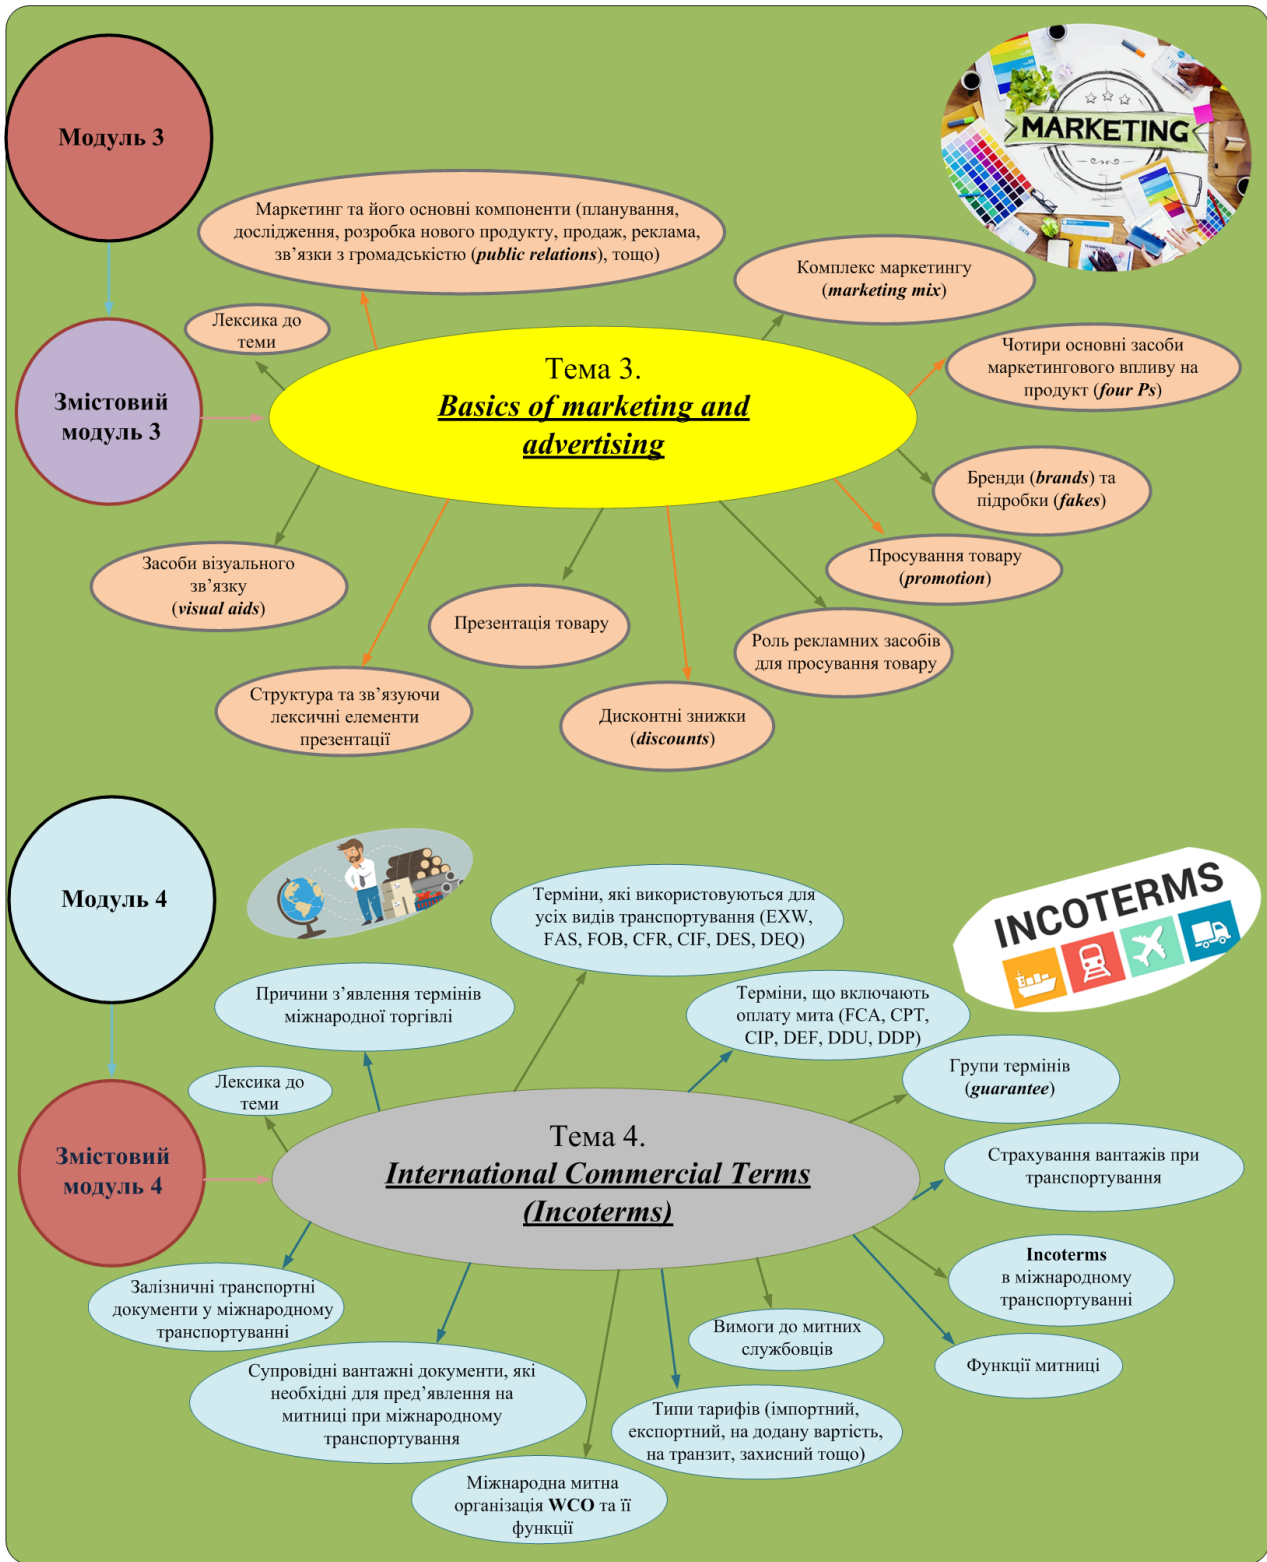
Модуль 3

Маркетинг та його основні компоненти (планування, дослідження, розробка нового продукту, продаж, реклама, зв'язки з громадськістю (*public relations*), тощо)

MARKETING

DATA

Комплекс маркетингу (*marketing mix*)

Лексика до теми

Змістовий модуль 3

Тема 3.
Basics of marketing and advertising

Чотири основні засоби маркетингового впливу на продукт (*four Ps*)

Бренди (*brands*) та підробки (*fakes*)

Засоби візуального зв'язку (*visual aids*)

Просування товару (*promotion*)

Презентація товару

Роль рекламних засобів для просування товару

Структура та зв'язуючи лексичні елементи презентації

Дисконтні знижки (*discounts*)

Модуль 4

Терміни, які використовуються для усіх видів транспортування (EXW, FAS, FOB, CFR, CIF, DES, DEQ)

INCOTERMS

Причини з'явлення термінів міжнародної торгівлі

Терміни, що включають оплату мита (FCA, CPT, CIP, DEF, DDU, DDP)

Лексика до теми

Групи термінів (*guarantee*)

Змістовий модуль 4

Тема 4.
International Commercial Terms (Incoterms)

Страхування вантажів при транспортування

Incoterms в міжнародному транспортуванні

Залізничні транспортні документи у міжнародному транспортуванні

Вимоги до митних службовців

Функції митниці

Супровідні вантажні документи, які необхідні для пред'явлення на митниці при міжнародному транспортування

Типи тарифів (імпортний, експортний, на додану вартість, на транзит, захисний тощо)

Міжнародна митна організація WCO та її функції